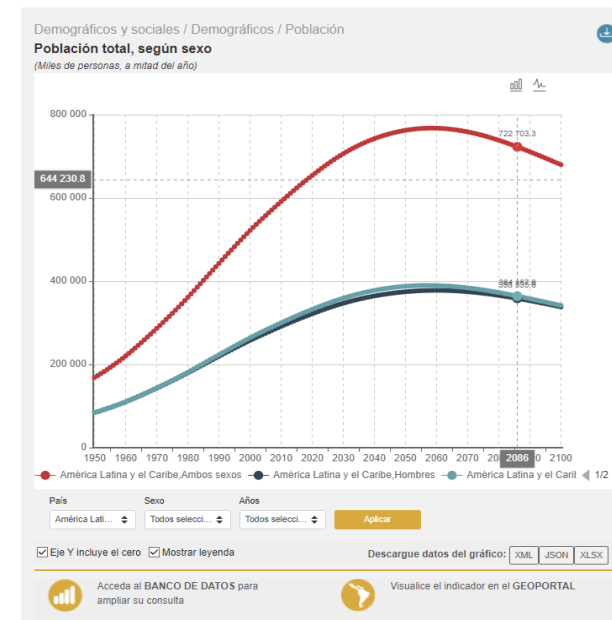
Demográficos y sociales / Demográficos / Población

Población total, según sexo

(Miles de personas, a mitad del año)

800 000
644 230.8
600 000
400 000
200 000
0

722 703.3
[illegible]
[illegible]

1950 1960 1970 1980 1990 2000 2010 2020 2030 2040 2050 2060 2070 2080 2086 2100

América Latina y el Caribe,Ambos sexos   América Latina y el Caribe,Hombres   América Latina y el Caril   1/2

País
América Lati...
Sexo
Todos selecci...
Años
Todos selecci...
Aplicar

Eje Y incluye el cero   Mostrar leyenda

Descargue datos del gráfico: XML JSON XLSX

Acceda al BANCO DE DATOS para ampliar su consulta

Visualice el indicador en el GEOPORTAL